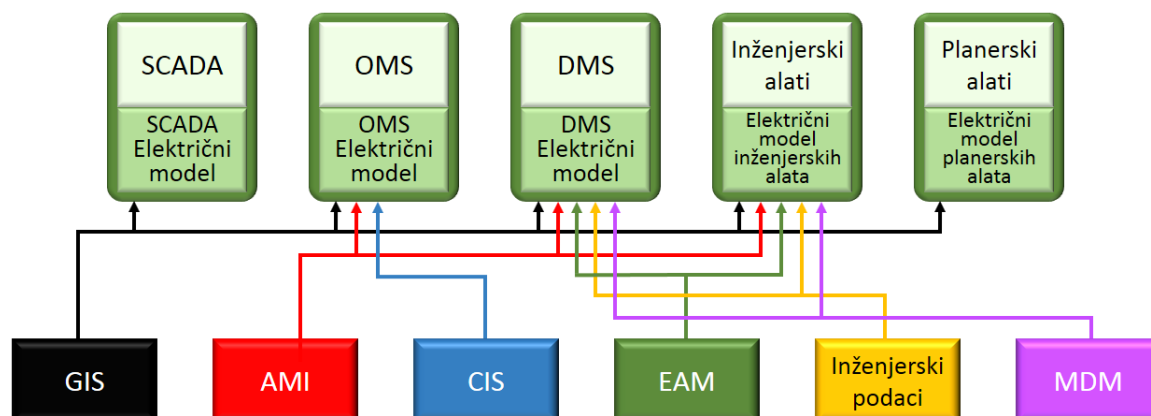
SCADA

SCADA Električni model

OMS

OMS Električni model

DMS

DMS Električni model

Inženjerski alati

Električni model inženjerskih alata

Planerski alati

Električni model planerskih alata

GIS

AMI

CIS

EAM

Inženjerski podaci

MDM